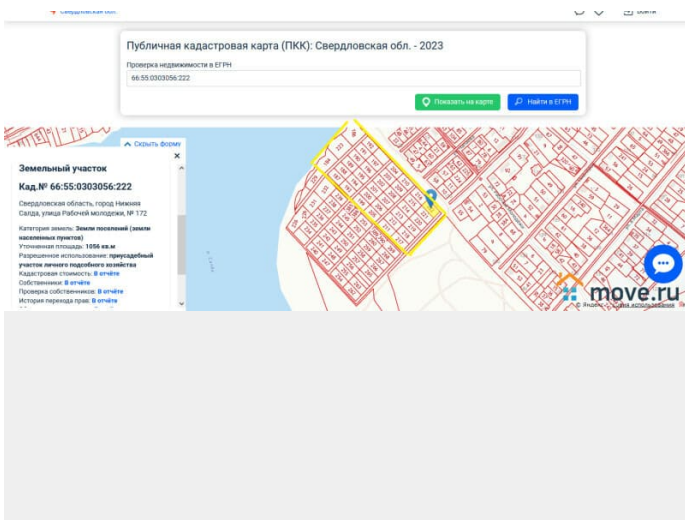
Свердловская обл.

Публичная кадастровая карта (ПКК): Свердловская обл. - 2023

Проверка недвижимости в ЕГРН

66:55:0303056:222

Показать на карте

Найти в ЕГРН

Скрыть форму

Земельный участок

Кад.№ 66:55:0303056:222

Свердловская область, город Нижняя Салда, улица Рабочей молодежи, № 172

Категория земель: Земли поселений (земли населенных пунктов)
Уточненная площадь: 1056 кв.м
Разрешенное использование: приусадебный участок личного подсобного хозяйства
Кадастровая стоимость: В отчёте
Собственники: В отчёте
Проверка собственников: В отчёте
История перехода прав: В отчёте

move.ru

© Яндекс Условия использования